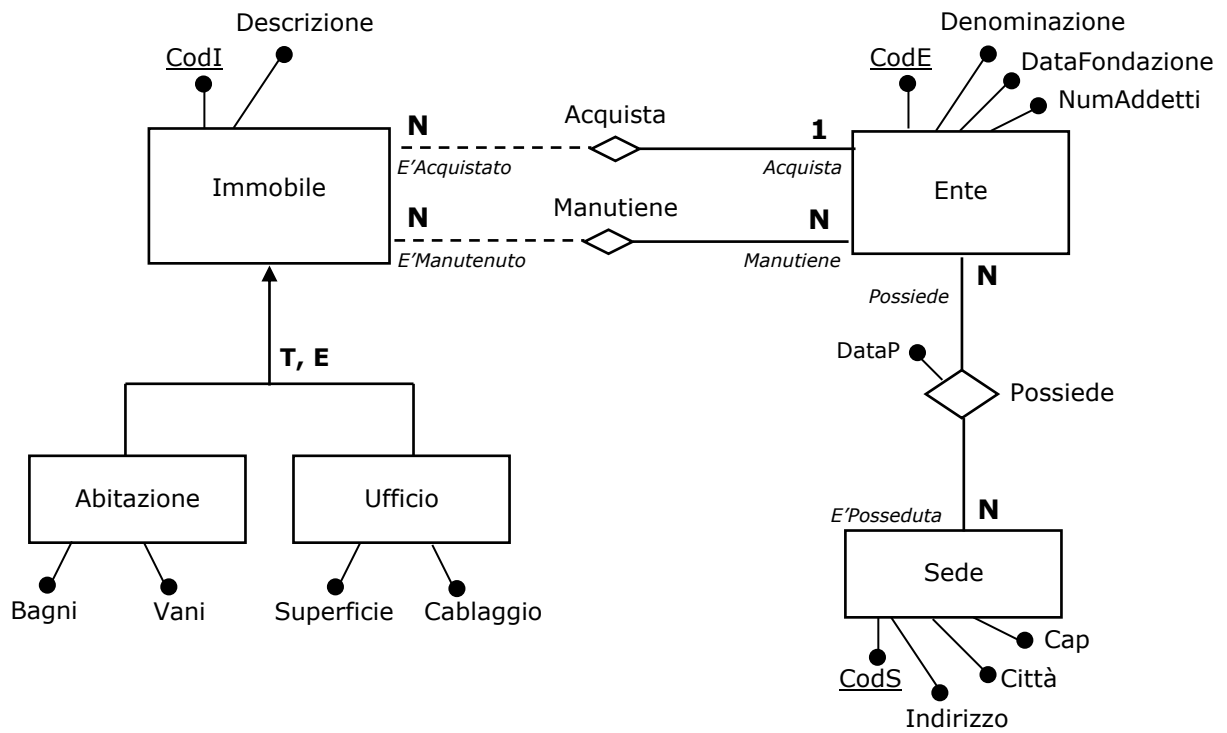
Descrizione
CodI
Immobile
N
E'Acquistato
Acquista
1
Acquista
Denominazione
CodE
DataFondazione
NumAddetti
Ente
N
E'Manutenuto
Manutiene
N
Manutiene
N
Possiede
DataP
Possiede
T, E
Abitazione
Ufficio
Bagni
Vani
Superficie
Cablaggio
E'Posseduta
N
Sede
Cap
CodS
Città
Indirizzo